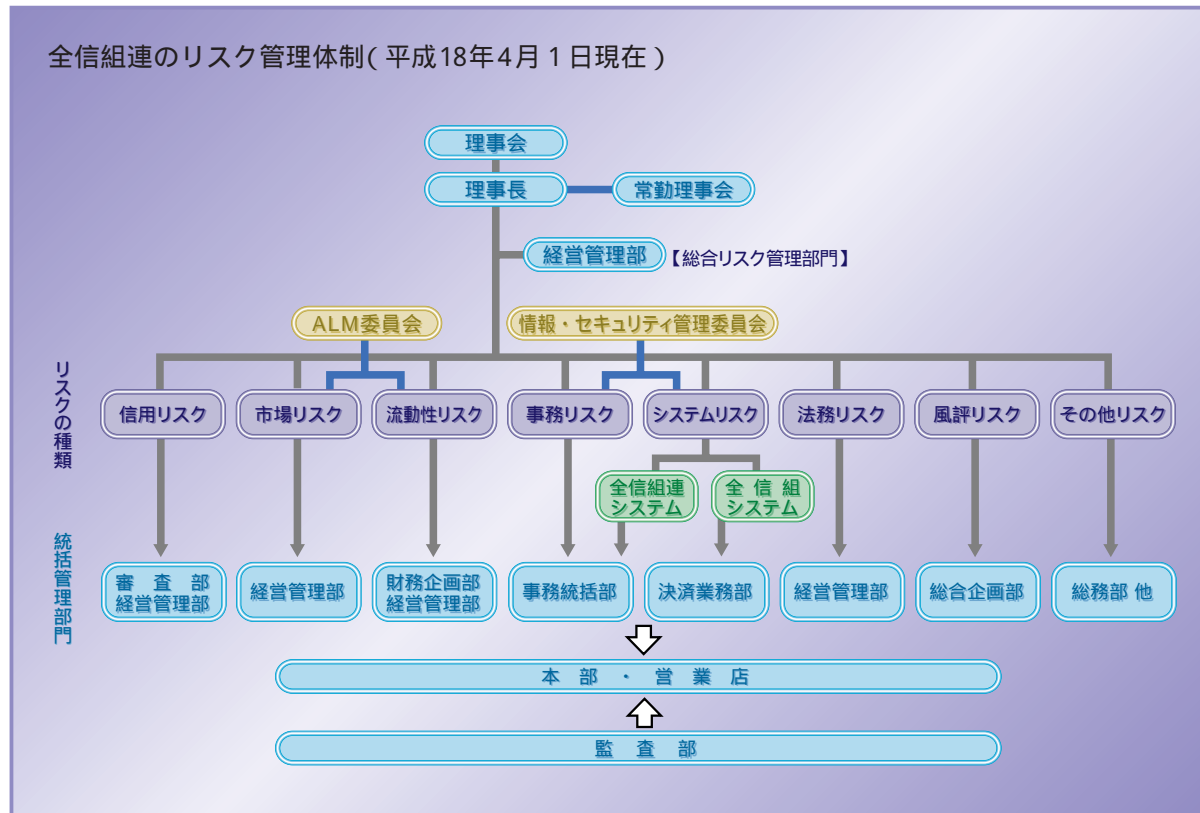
全信組連のリスク管理体制(平成18年4月1日現在)

理事会

理事長

常勤理事会

経営管理部【総合リスク管理部門】

ALM委員会

情報・セキュリティ管理委員会

リスクの種類

信用リスク

市場リスク

流動性リスク

事務リスク

システムリスク

法務リスク

風評リスク

その他リスク

全信組連システム

全信組システム

統括管理部門

審査部
経営管理部

経営管理部

財務企画部
経営管理部

事務統括部

決済業務部

経営管理部

総合企画部

総務部 他

本部・営業店

監査部